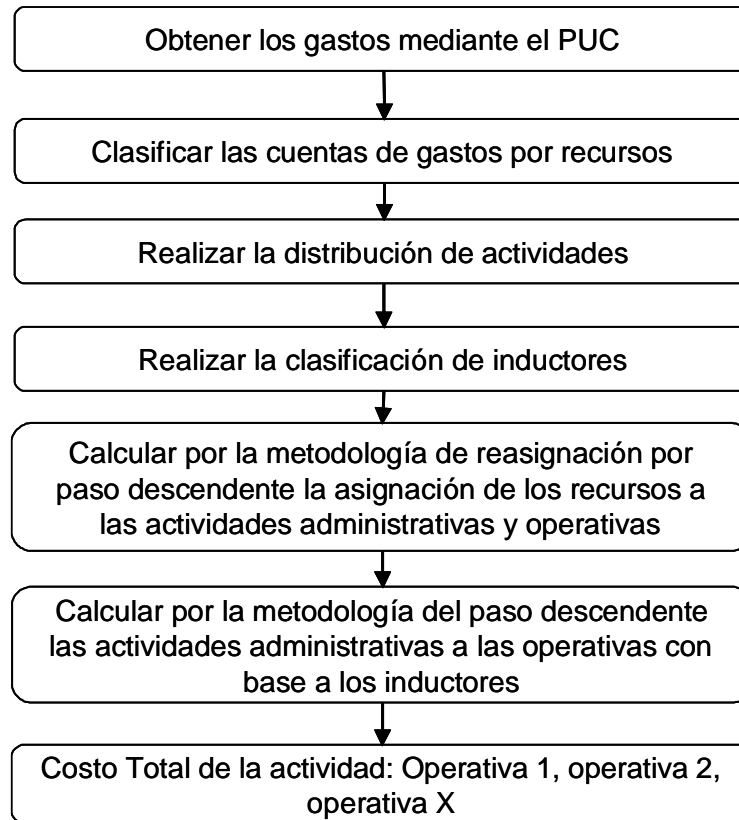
Obtener los gastos mediante el PUC

Clasificar las cuentas de gastos por recursos

Realizar la distribución de actividades

Realizar la clasificación de inductores

Calcular por la metodología de reasignación por paso descendente la asignación de los recursos a las actividades administrativas y operativas

Calcular por la metodología del paso descendente las actividades administrativas a las operativas con base a los inductores

Costo Total de la actividad: Operativa 1, operativa 2, operativa X